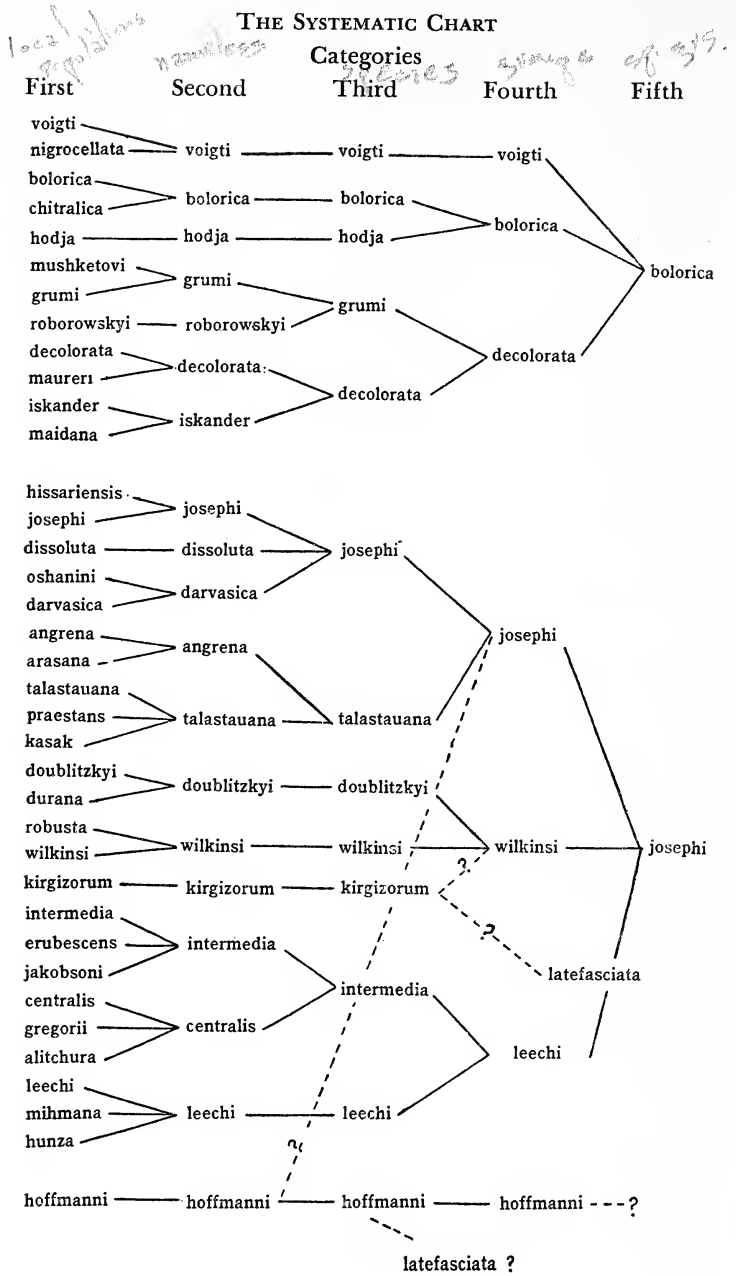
THE SYSTEMATIC CHART

local populations nameless species groups of sps.

Categories

First Second Third Fourth Fifth

voigti
nigrocellata
voigti
voigti
voigti
bolorica
chitralica
bolorica
bolorica
hodja
hodja
hodja
bolorica
bolorica
mushketovi
grumi
grumi
roborowskyi
roborowskyi
grumi
decolorata
maureri
decolorata
decolorata
iskander
maidana
iskander
decolorata

hissariensis
josephi
josephi
dissoluta
dissoluta
josephi
oshanini
darvasica
darvasica
angrena
arasana
angrena
josephi
talastauana
praestans
kasak
talastauana
talastauana
doublitzkyi
durana
doublitzkyi
doublitzkyi
robusta
wilkinsi
wilkinsi
wilkinsi
wilkinsi
josephi
kirgizorum
kirgizorum
kirgizorum
?
?
intermedia
erubescens
jakobsoni
intermedia
latefasciata
intermedia
centralis
gregorii
alitchura
centralis
leechi
leechi
mihmana
hunza
leechi
leechi
?
hoffmanni
hoffmanni
hoffmanni
hoffmanni ---?
latefasciata ?